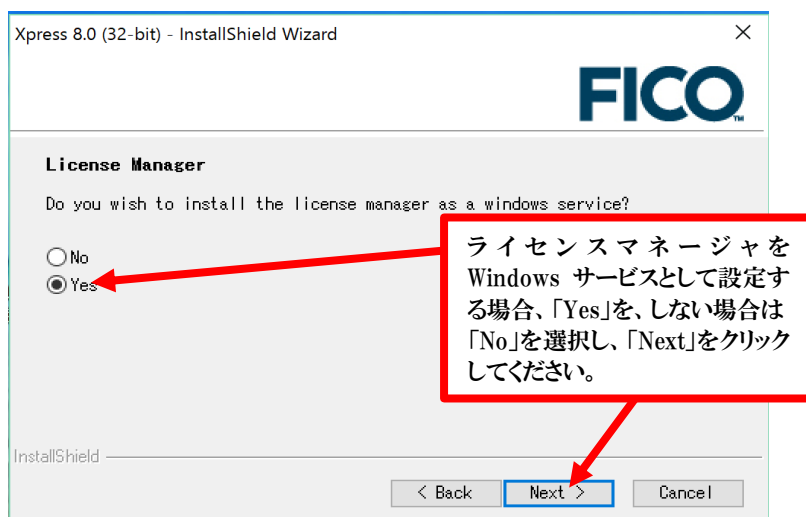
Xpress 8.0 (32-bit) - InstallShield Wizard

FICO

License Manager

Do you wish to install the license manager as a windows service?

No
Yes

ライセンスマネージャをWindows サービスとして設定する場合、「Yes」を、しない場合は「No」を選択し、「Next」をクリックしてください。

InstallShield

< Back
Next >
Cancel